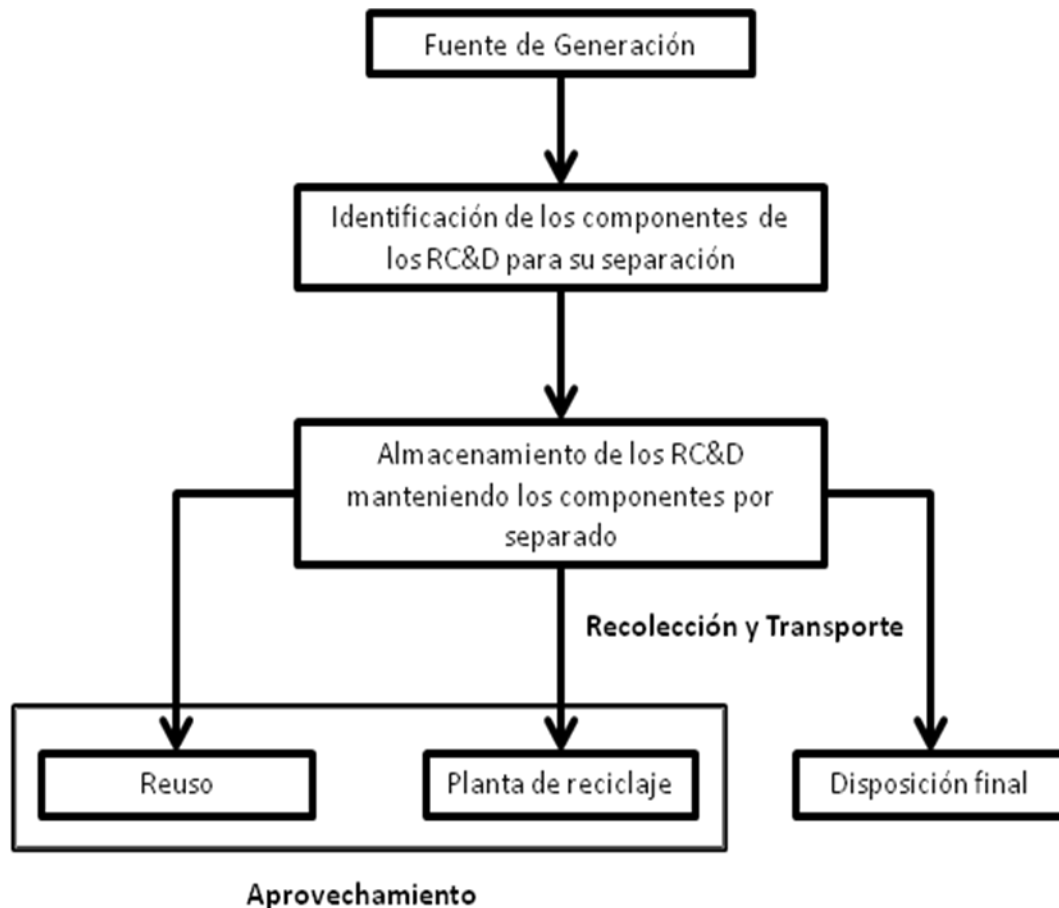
Fuente de Generación

Identificación de los componentes de los RC&D para su separación

Almacenamiento de los RC&D manteniendo los componentes por separado

Recolección y Transporte

Reuso

Planta de reciclaje

Disposición final

Aprovechamiento